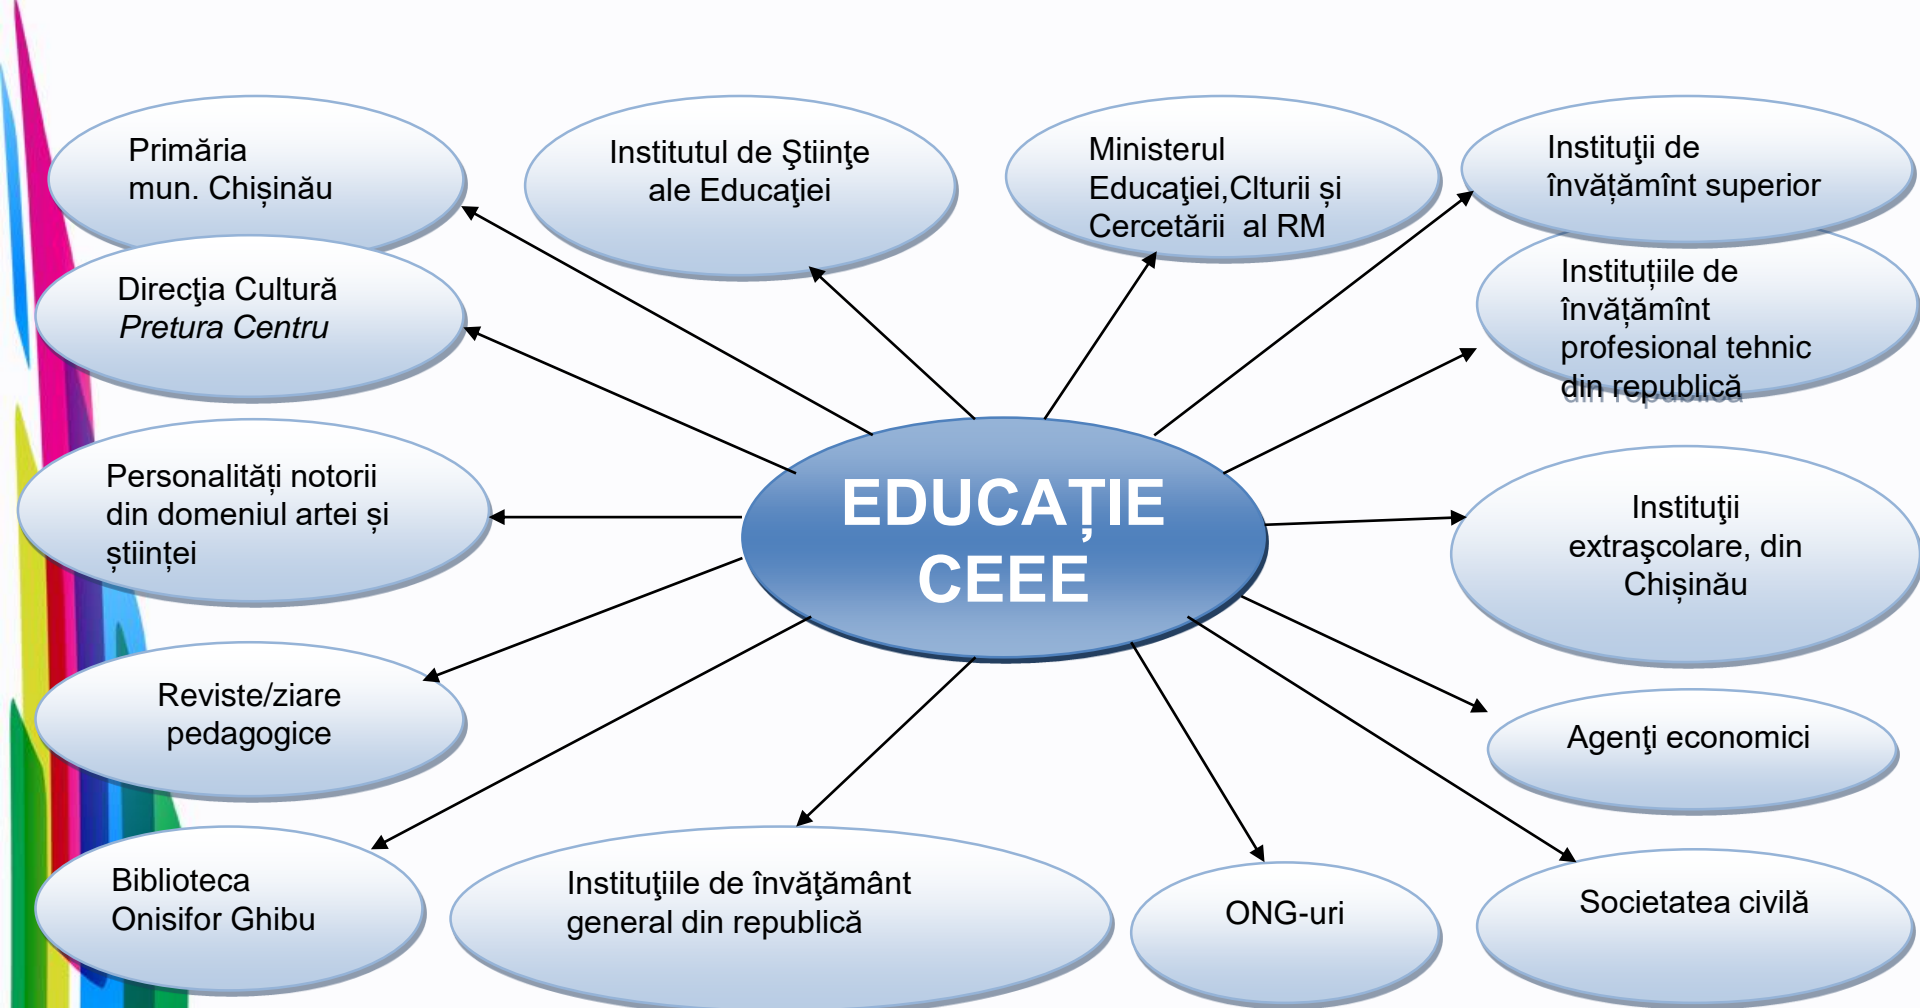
Primăria
mun. Chișinău

Institutul de Ştiinţe ale Educaţiei

Ministerul Educaţiei,Clturii și Cercetării al RM

Instituţii de învățămînt superior

Direcţia Cultură
*Pretura Centru*

Instituțiile de învățămînt profesional tehnic din republică

Personalități notorii din domeniul artei și științei

EDUCAȚIE CEEE

Instituţii extraşcolare, din Chișinău

Reviste/ziare pedagogice

Agenţi economici

Biblioteca
Onisifor Ghibu

Instituţiile de învăţământ general din republică

ONG-uri

Societatea civilă